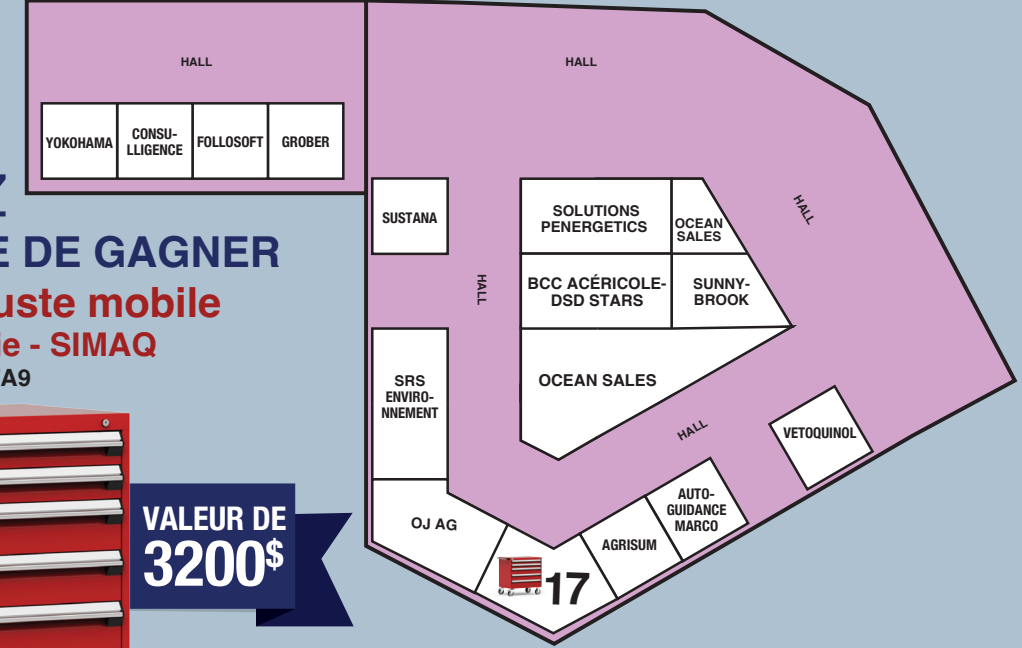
HALL

YOKOHAMA
CONSU-LLIGENCE
FOLLOSOFT
GROBER

HALL

Z
E DE GAGNER
uste mobile
le - SIMAQ
A9

SUSTANA

SOLUTIONS PENERGETICS
OCEAN SALES
HALL
BCC ACÉRICOLE-DSD STARS
SUNNY-BROOK
HALL
OCEAN SALES
SRS ENVIRO-NNEMENT
HALL
VETOQUINOL

VALEUR DE
3200$

OJ AG
AUTO-GUIDANCE MARCO
AGRISUM
17